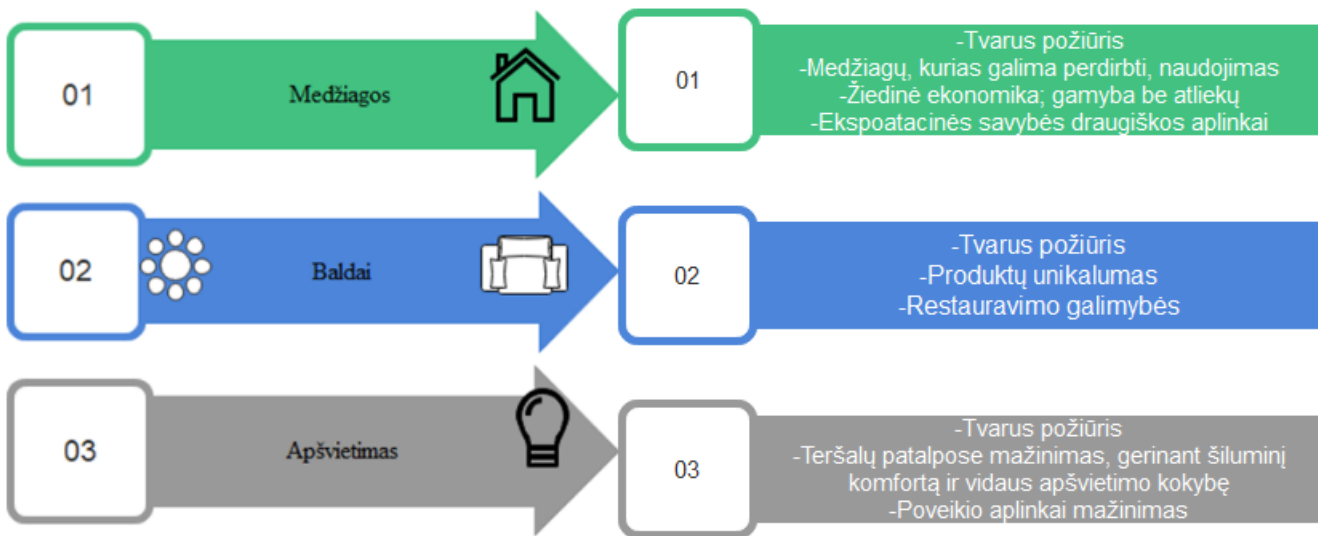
01

Medžiagos

01

-Tvarus požiūris
-Medžiagų, kurias galima perdirbti, naudojimas
-Žiedinė ekonomika; gamyba be atliekų
-Ekspoatacinės savybės draugiškos aplinkai

02

Baldai

02

-Tvarus požiūris
-Produktų unikalumas
-Restauravimo galimybės

03

Apšvietimas

03

-Tvarus požiūris
-Teršalų patalpose mažinimas, gerinant šiluminį komfortą ir vidaus apšvietimo kokybę
-Poveikio aplinkai mažinimas